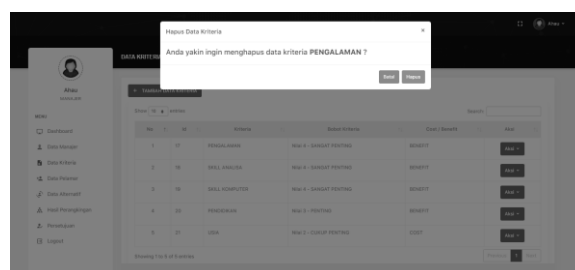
Hapus Data Kriteria

×

Anda yakin ingin menghapus data kriteria **PENGALAMAN** ?

Batal Hapus

DATA KRITERIA

Ahau

MENU

Dashboard

Data Manajer

Data Kriteria

Data Pelamar

Data Alternatif

Hasil Perangkingan

Pengaturan

Logout

+ Tambah Data Kriteria

Show 10 entries

Search:

| No | Id | Kriteria | Bobot Kriteria | Cost / Benefit | Aksi |
|---|---|---|---|---|---|
| 1 | 17 | PENGALAMAN | Nilai 5 - SANGAT PENTING | BENEFIT | Aksi |
| 2 | 18 | SKILL BAHASA | Nilai 5 - SANGAT PENTING | BENEFIT | Aksi |
| 3 | 19 | SKILL KOMPUTER | Nilai 5 - SANGAT PENTING | BENEFIT | Aksi |
| 4 | 20 | PENDIDIKAN | Nilai 4 - PENTING | BENEFIT | Aksi |
| 5 | 21 | USIA | Nilai 3 - CUKUP PENTING | COST | Aksi |

Showing 1 to 5 of 5 entries

Previous 1 Next